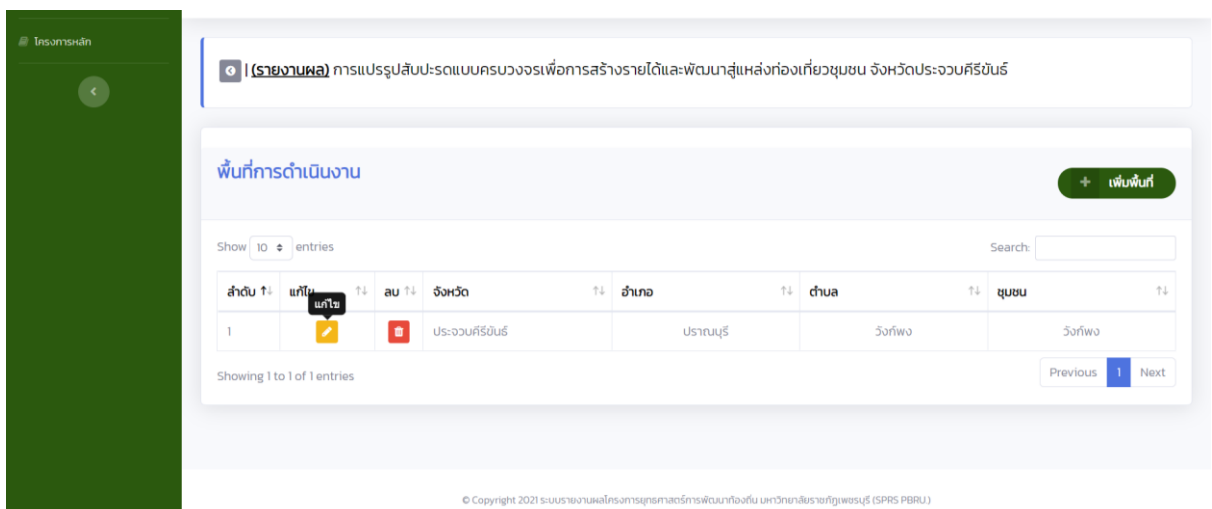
โครงการหลัก

| (รายงานผล) การแปรรูปสับปะรดแบบครบวงจรเพื่อการสร้างรายได้และพัฒนาสู่แหล่งท่องเที่ยวชุมชน จังหวัดประจวบคีรีขันธ์

พื้นที่การดำเนินงาน

+ เพิ่มพื้นที่

Show 10 entries

Search:

| ลำดับ | แก้ไข | ลบ | จังหวัด | อำเภอ | ตำบล | ชุมชน |
|---|---|---|---|---|---|---|
| 1 | | | ประจวบคีรีขันธ์ | ปราณบุรี | วังก์พง | วังก์พง |

แก้ไข

Showing 1 to 1 of 1 entries

Previous 1 Next

© Copyright 2021 ระบบรายงานผลโครงการยุทธศาสตร์การพัฒนาท้องถิ่น มหาวิทยาลัยราชภัฏเพชรบุรี (SPRS PBRU.)